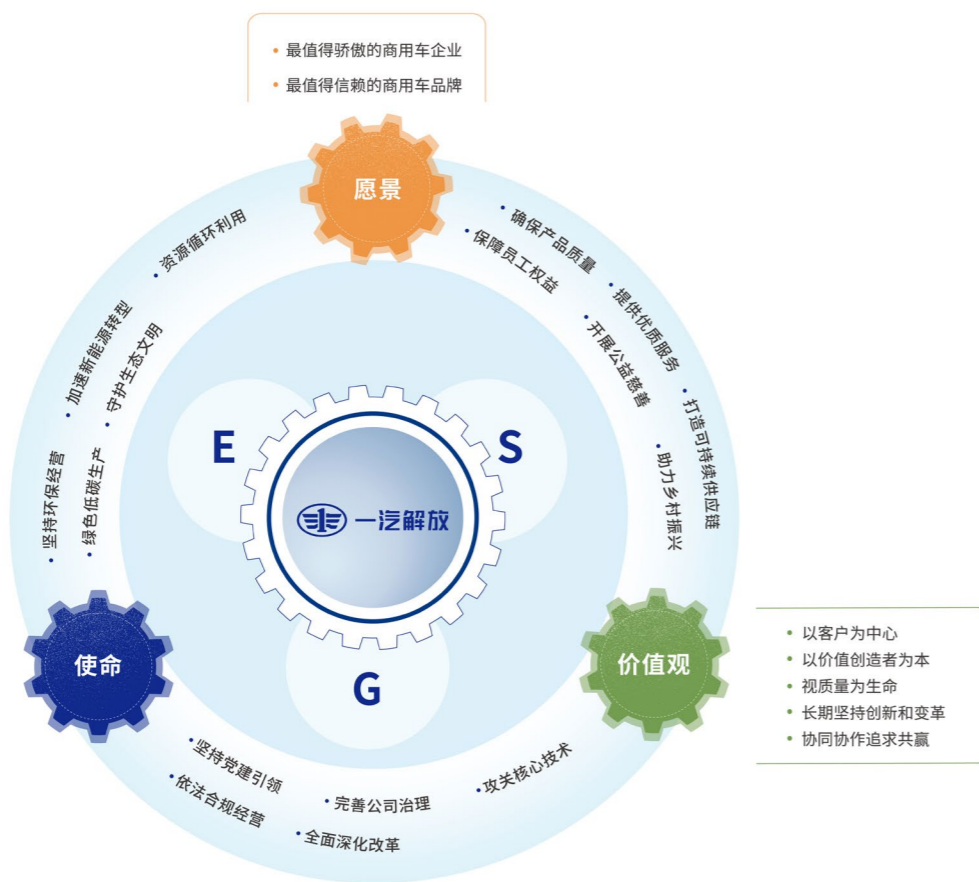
• 最值得骄傲的商用车企业
• 最值得信赖的商用车品牌

愿景

• 确保产品质量
• 保障员工权益
• 提供优质服务
• 开展公益慈善
• 打造可持续供应链
• 助力乡村振兴

• 资源循环利用
• 加速新能源转型
• 守护生态文明
• 坚持环保经营
• 绿色低碳生产

E
S
G

一汽解放

使命

价值观

• 以客户为中心
• 以价值创造者为本
• 视质量为生命
• 长期坚持创新和变革
• 协同协作追求共赢

• 坚持党建引领
• 依法合规经营
• 完善公司治理
• 全面深化改革
• 攻关核心技术